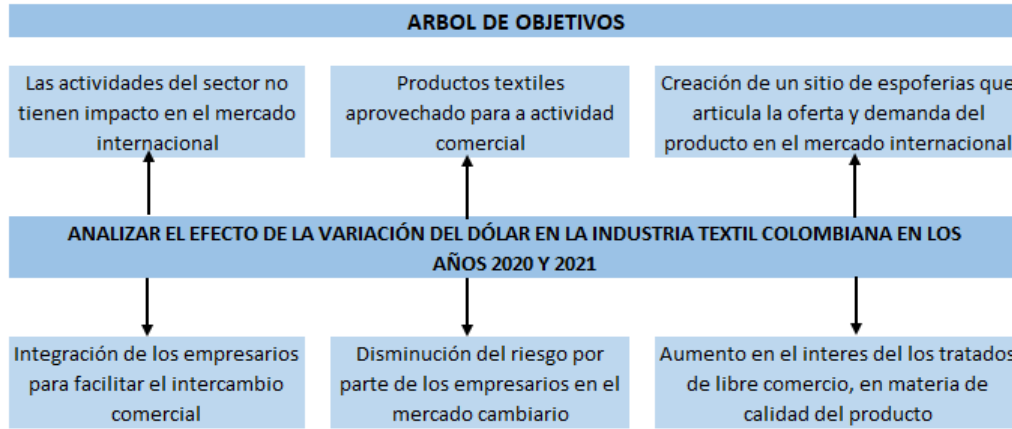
ARBOL DE OBJETIVOS

Las actividades del sector no tienen impacto en el mercado internacional

Productos textiles aprovechado para a actividad comercial

Creación de un sitio de espoferias que articula la oferta y demanda del producto en el mercado internacional

ANALIZAR EL EFECTO DE LA VARIACIÓN DEL DÓLAR EN LA INDUSTRIA TEXTIL COLOMBIANA EN LOS AÑOS 2020 Y 2021

Integración de los empresarios para facilitar el intercambio comercial

Disminución del riesgo por parte de los empresarios en el mercado cambiario

Aumento en el interes del los tratados de libre comercio, en materia de calidad del producto